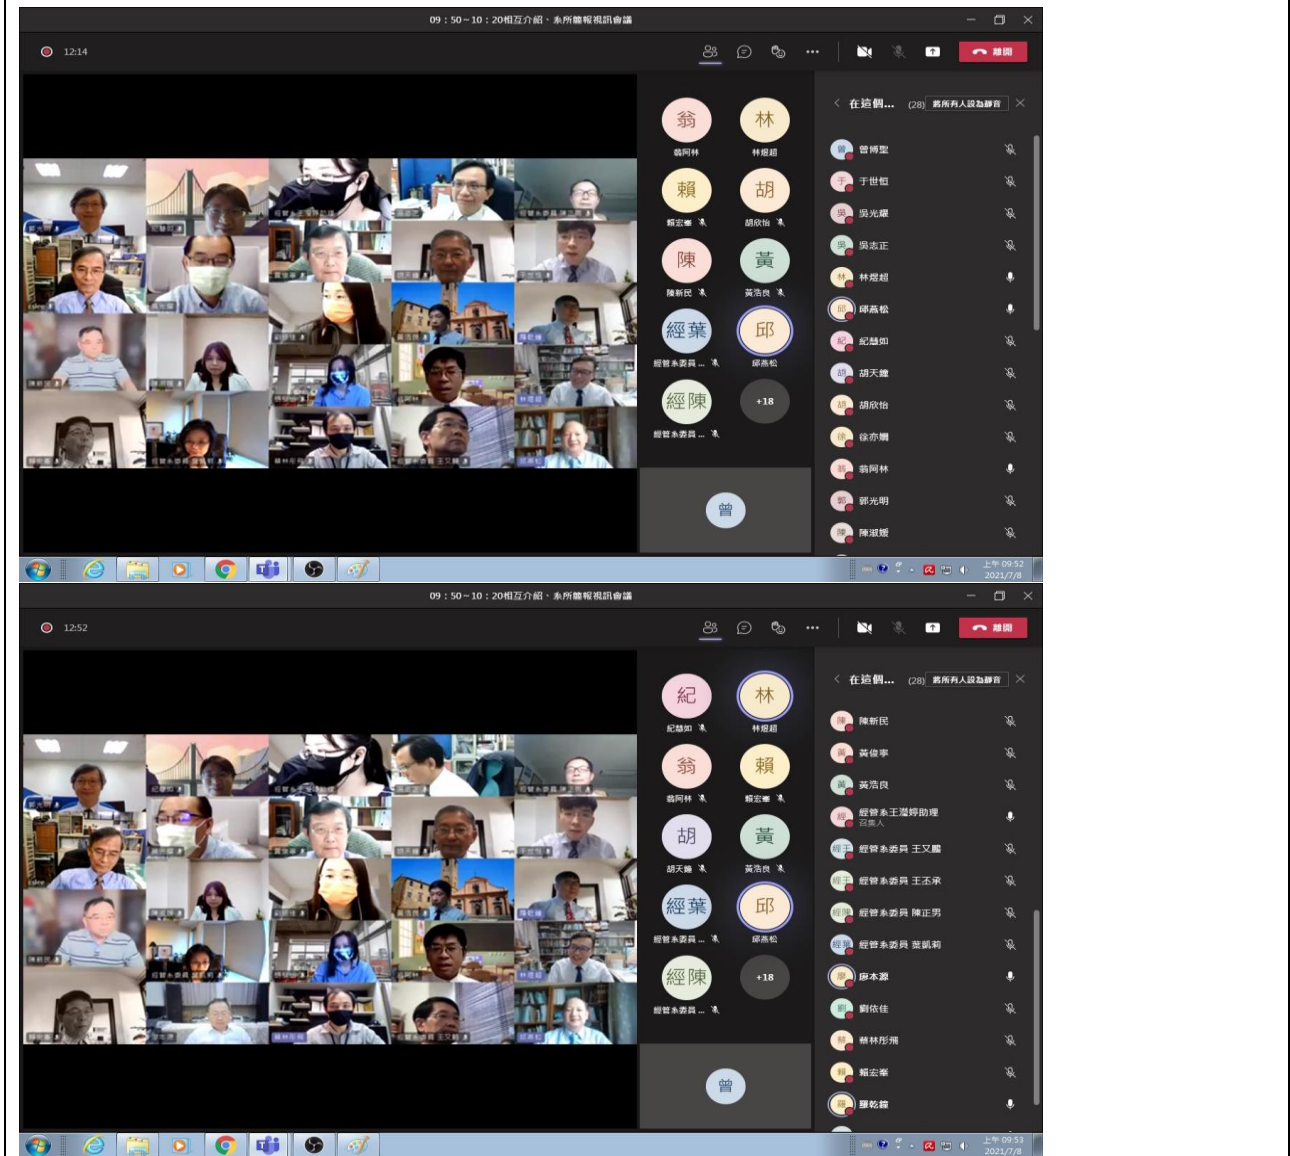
09：50～10：20相互介紹・系所簡報視訊會議

12:14

離開

翁
翁阿林

林
林煜超

賴
賴宏峯

胡
胡欣怡

陳
陳新民

黃
黃浩良

經葉
經管系委員 ...

邱
邱燕松

經陳
經管系委員 ...

+18

曾

在這個... (28) 將所有人設為靜音

曾博聖
于世恒
吳光藏
吳志正
林煜超
邱燕松
紀慧如
胡天鐘
胡欣怡
徐亦嫻
翁阿林
郭光明
陳淑媛

上午 09:52
2021/7/8

09：50～10：20相互介紹・系所簡報視訊會議

12:52

離開

紀
紀慧如

林
林煜超

翁
翁阿林

賴
賴宏峯

胡
胡天鐘

黃
黃浩良

經葉
經管系委員 ...

邱
邱燕松

經陳
經管系委員 ...

+18

曾

在這個... (28) 將所有人設為靜音

陳新民
黃俊寧
黃浩良
經管系王瀅婷助理
召集人
經管系委員 王又鵬
經管系委員 王丕承
經管系委員 陳正男
經管系委員 葉凱莉
廖本源
劉依佳
蔡林彤飛
賴宏峯
羅乾鎰

上午 09:53
2021/7/8